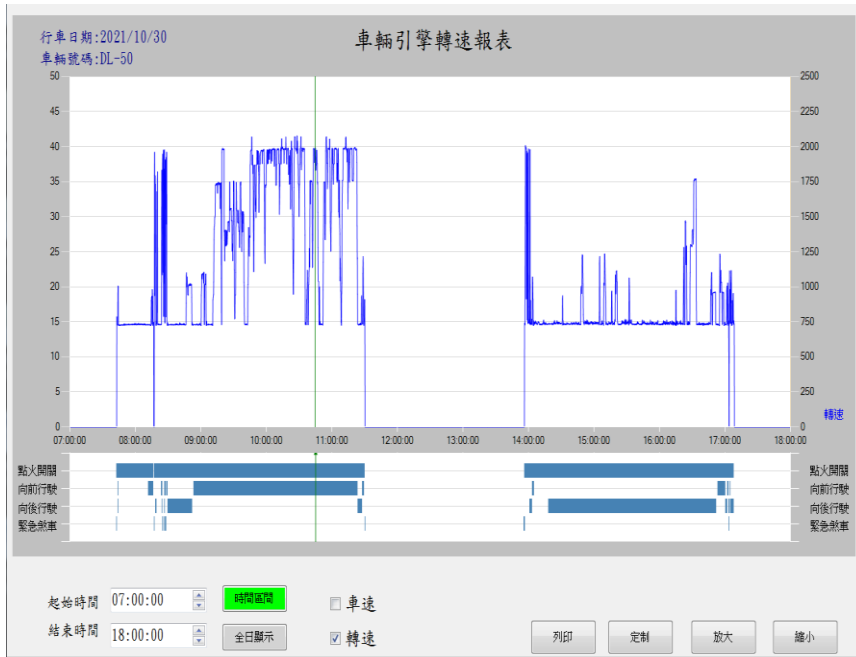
行車日期:2021/10/30
車輛號碼:DL-50

車輛引擎轉速報表

50
45
40
35
30
25
20
15
10
5
0

2500
2250
2000
1750
1500
1250
1000
750
500
250
0

轉速

07:00:00 08:00:00 09:00:00 10:00:00 11:00:00 12:00:00 13:00:00 14:00:00 15:00:00 16:00:00 17:00:00 18:00:00

點火開關
向前行駛
向後行駛
緊急煞車

點火開關
向前行駛
向後行駛
緊急煞車

起始時間 07:00:00
結束時間 18:00:00

時間區間
全日顯示

車速
轉速

列印
定制
放大
縮小